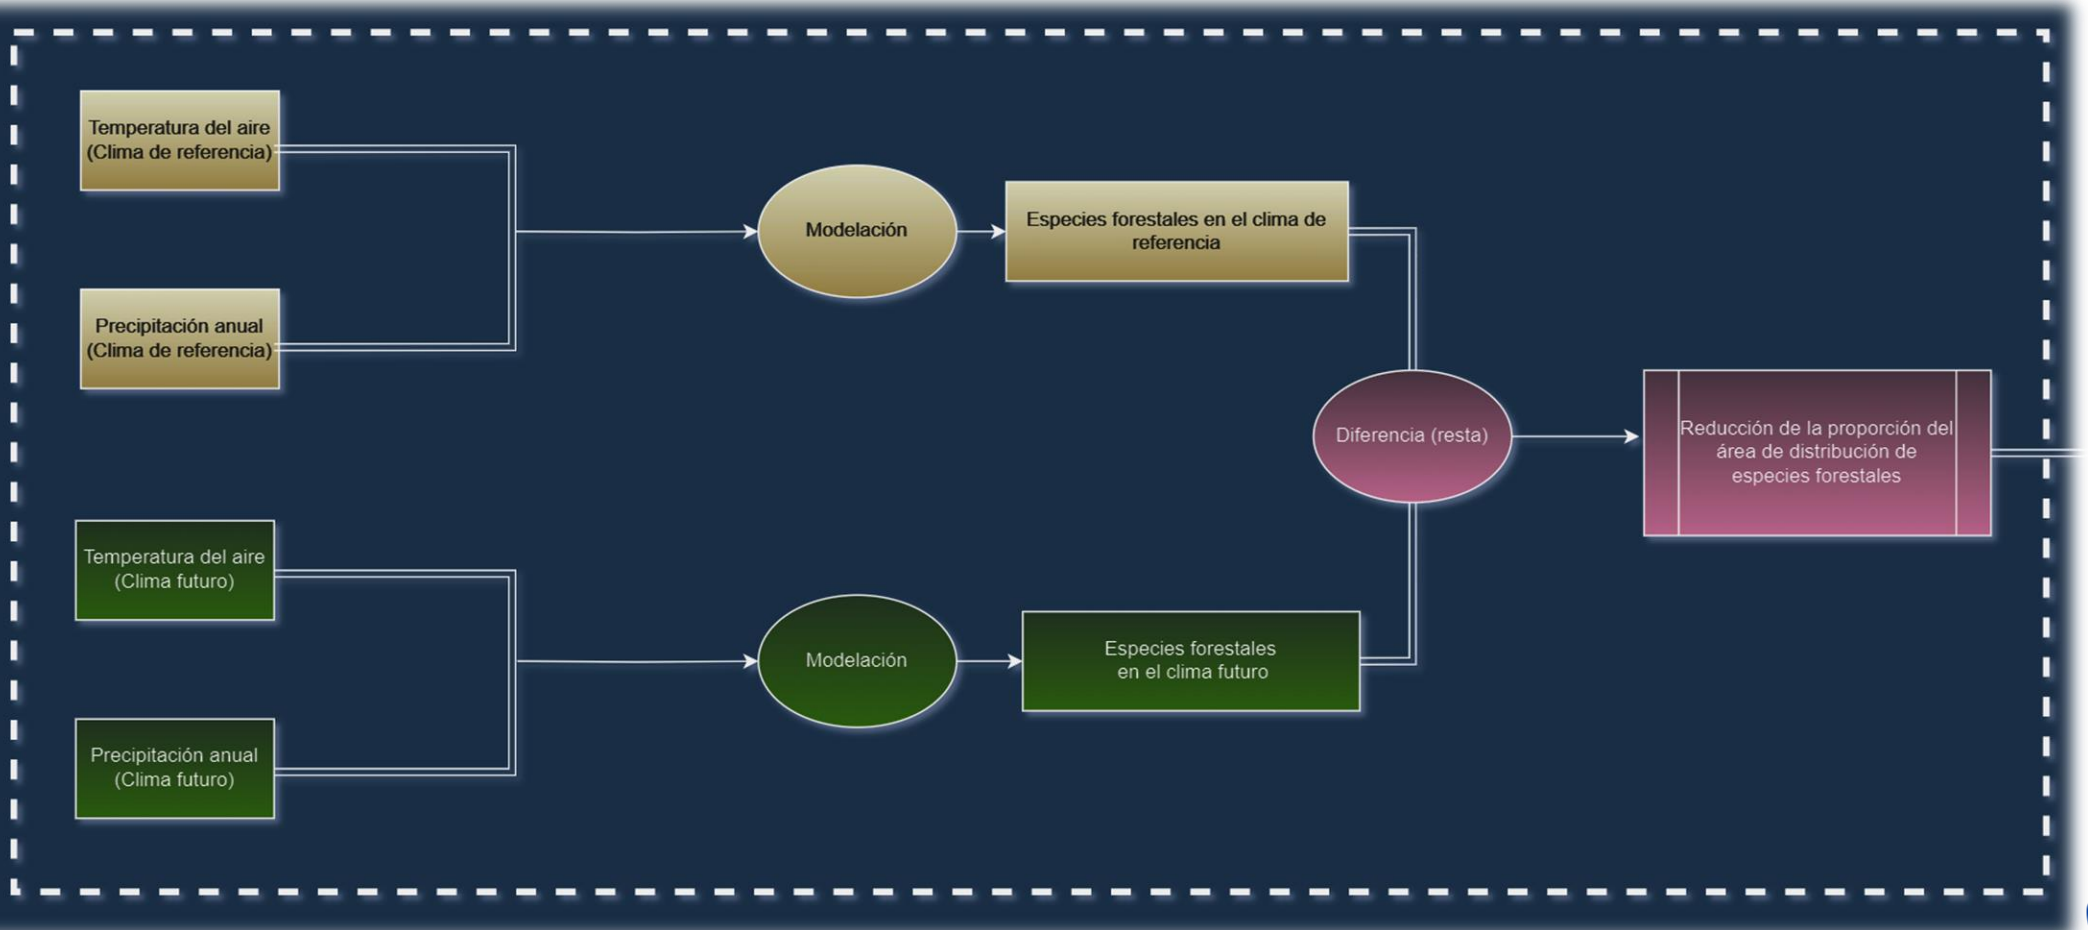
Temperatura del aire (Clima de referencia)

Precipitación anual (Clima de referencia)

Modelación

Especies forestales en el clima de referencia

Diferencia (resta)

Reducción de la proporción del área de distribución de especies forestales

Temperatura del aire (Clima futuro)

Precipitación anual (Clima futuro)

Modelación

Especies forestales en el clima futuro